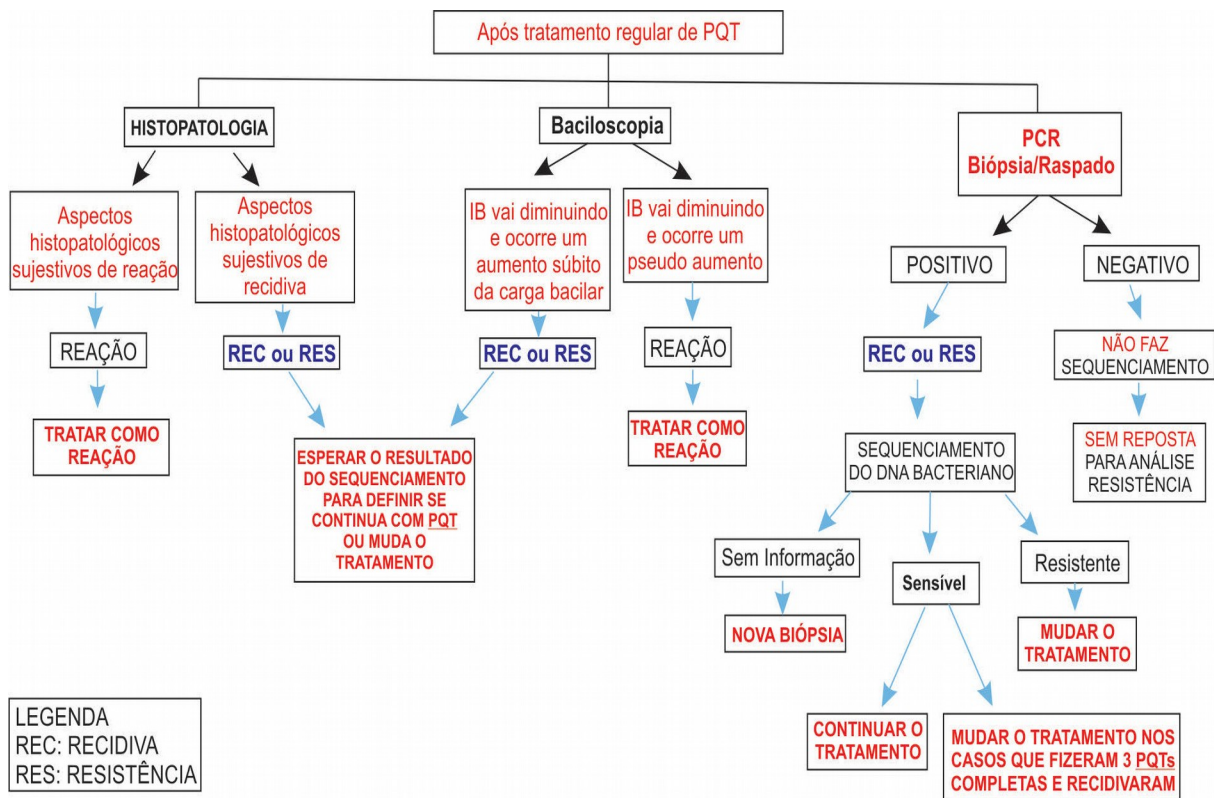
Após tratamento regular de PQT

HISTOPATOLOGIA

Aspectos histopatológicos sujestivos de reação

REAÇÃO

TRATAR COMO REAÇÃO

Aspectos histopatológicos sujestivos de recidiva

REC ou RES

Baciloscopia

IB vai diminuindo e ocorre um aumento súbito da carga bacilar

REC ou RES

ESPERAR O RESULTADO DO SEQUENCIAMENTO PARA DEFINIR SE CONTINUA COM PQT OU MUDA O TRATAMENTO

IB vai diminuindo e ocorre um pseudo aumento

REAÇÃO

TRATAR COMO REAÇÃO

PCR Biópsia/Raspado

POSITIVO

REC ou RES

SEQUENCIAMENTO DO DNA BACTERIANO

Sem Informação

NOVA BIÓPSIA

Sensível

CONTINUAR O TRATAMENTO

MUDAR O TRATAMENTO NOS CASOS QUE FIZERAM 3 PQTs COMPLETAS E RECIDIVARAM

Resistente

MUDAR O TRATAMENTO

NEGATIVO

NÃO FAZ SEQUENCIAMENTO

SEM REPOSTA PARA ANÁLISE RESISTÊNCIA

LEGENDA
REC: RECIDIVA
RES: RESISTÊNCIA